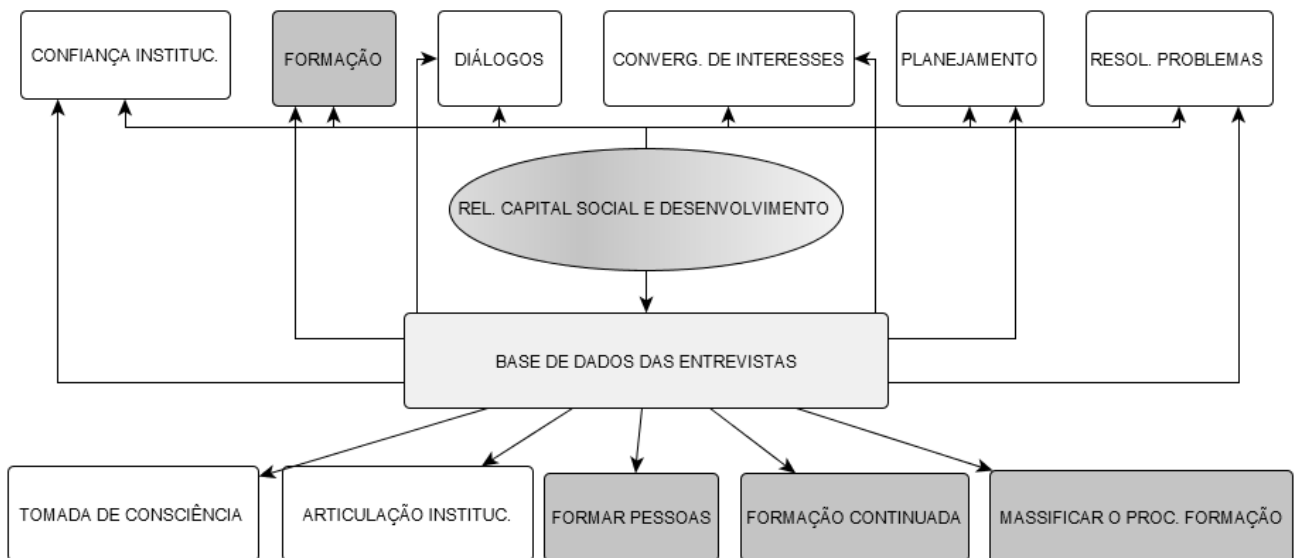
CONFIANÇA INSTITUC.

FORMAÇÃO

DIÁLOGOS

CONVERG. DE INTERESSES

PLANEJAMENTO

RESOL. PROBLEMAS

REL. CAPITAL SOCIAL E DESENVOLVIMENTO

BASE DE DADOS DAS ENTREVISTAS

TOMADA DE CONSCIÊNCIA

ARTICULAÇÃO INSTITUC.

FORMAR PESSOAS

FORMAÇÃO CONTINUADA

MASSIFICAR O PROC. FORMAÇÃO